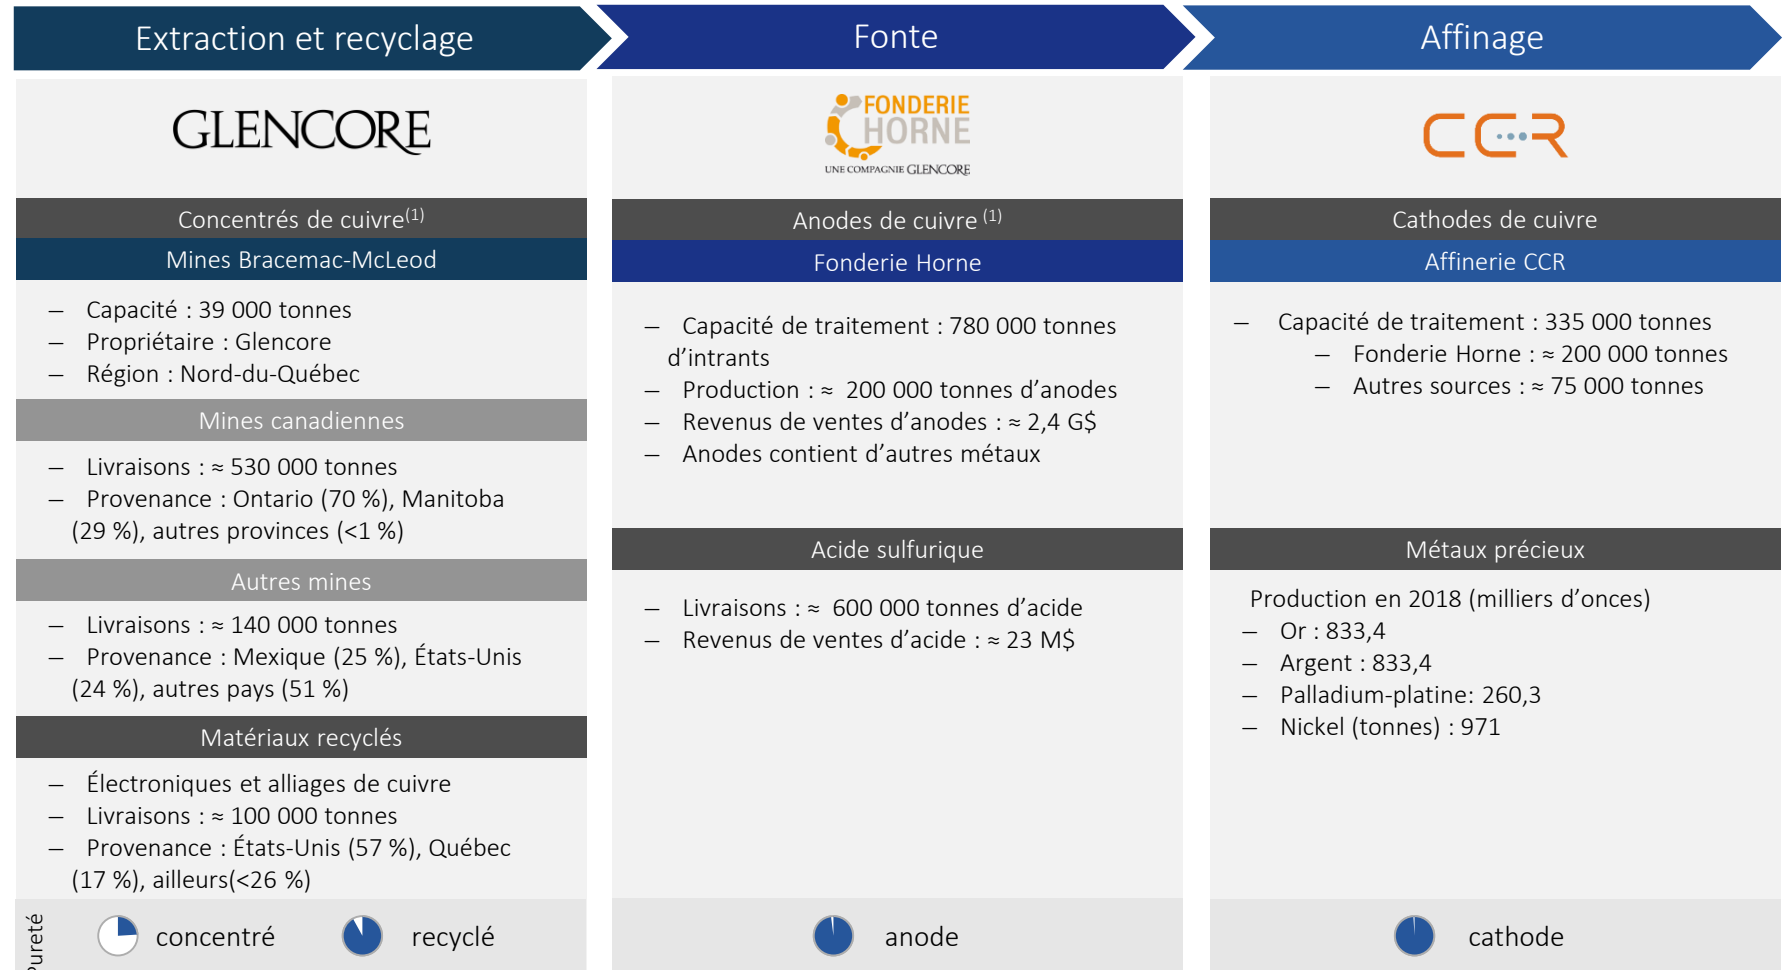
Extraction et recyclage

Fonte

Affinage

GLENCORE

Concentrés de cuivre$^{(1)}$

Mines Bracemac-McLeod

– Capacité : 39 000 tonnes
– Propriétaire : Glencore
– Région : Nord-du-Québec

Mines canadiennes

– Livraisons : ≈ 530 000 tonnes
– Provenance : Ontario (70 %), Manitoba (29 %), autres provinces (<1 %)

Autres mines

– Livraisons : ≈ 140 000 tonnes
– Provenance : Mexique (25 %), États-Unis (24 %), autres pays (51 %)

Matériaux recyclés

– Électroniques et alliages de cuivre
– Livraisons : ≈ 100 000 tonnes
– Provenance : États-Unis (57 %), Québec (17 %), ailleurs(<26 %)

Pureté

concentré

recyclé

FONDERIE HORNE
UNE COMPAGNIE GLENCORE

Anodes de cuivre $^{(1)}$

Fonderie Horne

– Capacité de traitement : 780 000 tonnes d'intrants
– Production : ≈ 200 000 tonnes d'anodes
– Revenus de ventes d'anodes : ≈ 2,4 G$
– Anodes contient d'autres métaux

Acide sulfurique

– Livraisons : ≈ 600 000 tonnes d'acide
– Revenus de ventes d'acide : ≈ 23 M$

anode

CCR

Cathodes de cuivre

Affinerie CCR

– Capacité de traitement : 335 000 tonnes
– Fonderie Horne : ≈ 200 000 tonnes
– Autres sources : ≈ 75 000 tonnes

Métaux précieux

Production en 2018 (milliers d'onces)
– Or : 833,4
– Argent : 833,4
– Palladium-platine: 260,3
– Nickel (tonnes) : 971

cathode